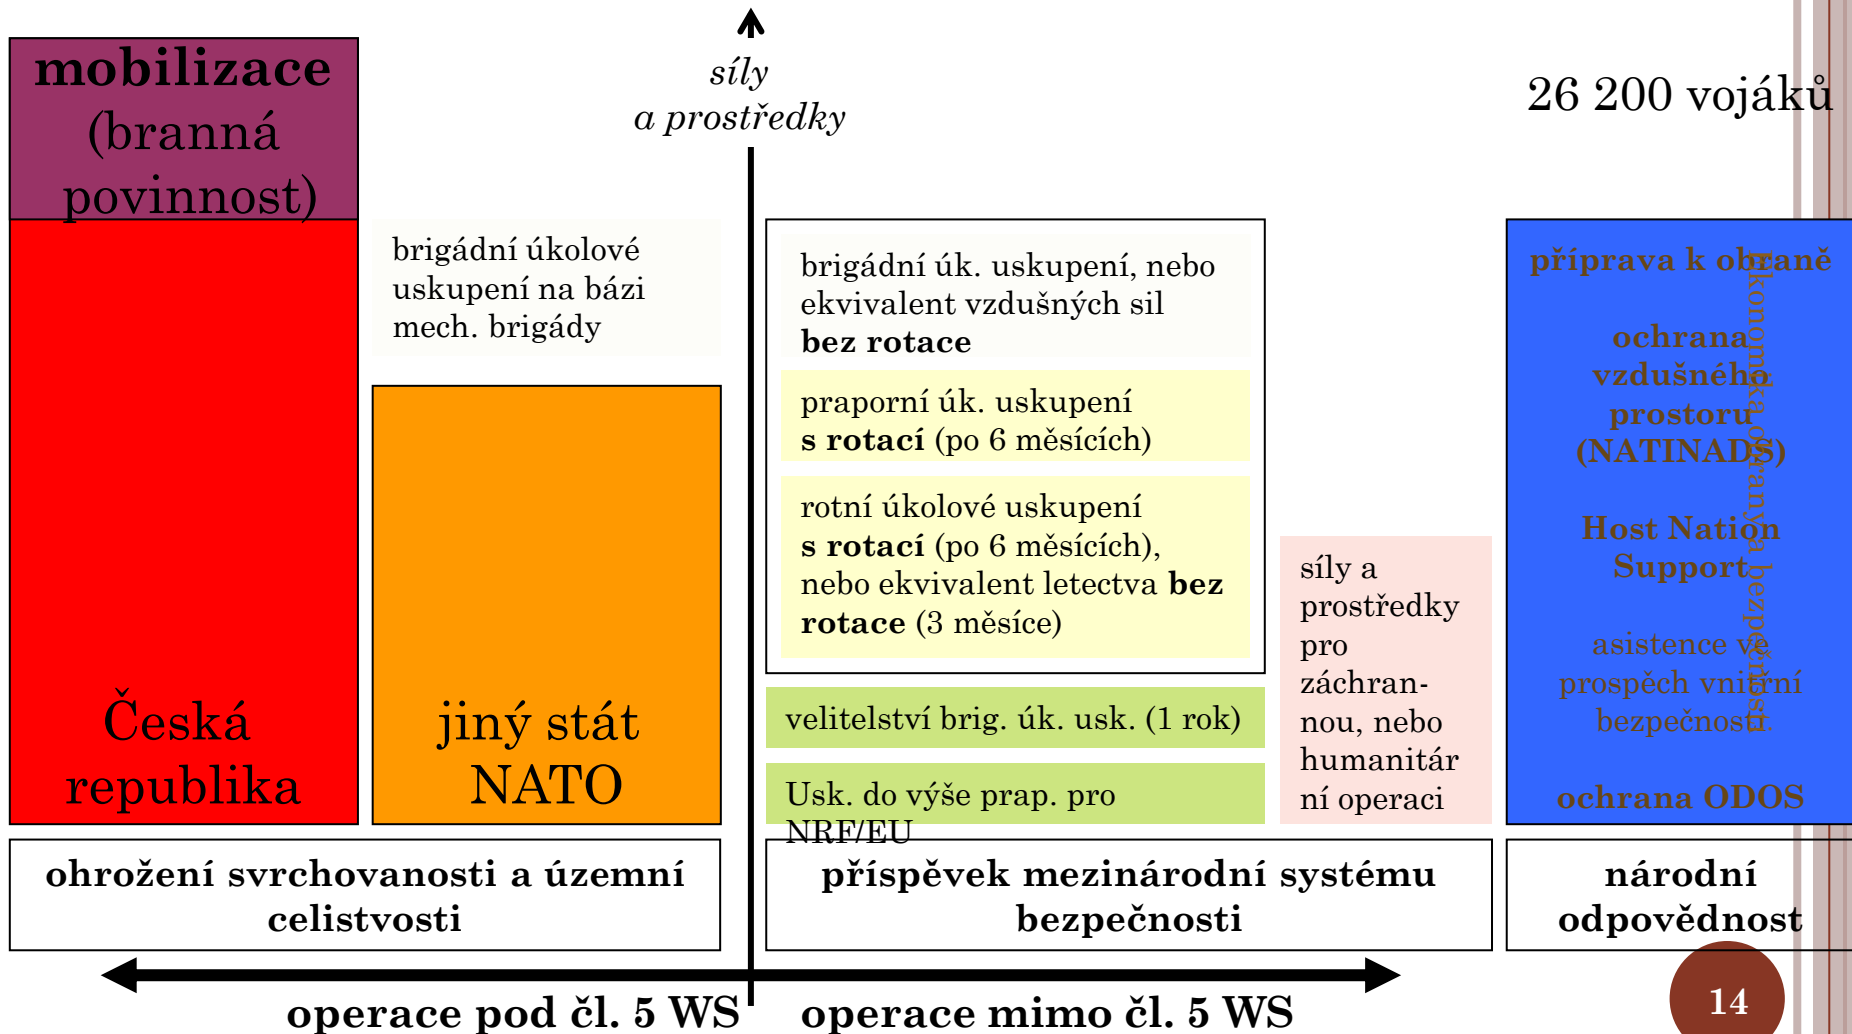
mobilizace (branná povinnost)

síly a prostředky

26 200 vojáků

brigádní úkolové uskupení na bázi mech. brigády

brigádní úk. uskupení, nebo ekvivalent vzdušných sil **bez rotace**

praporní úk. uskupení **s rotací** (po 6 měsících)

rotní úkolové uskupení **s rotací** (po 6 měsících), nebo ekvivalent letectva **bez rotace** (3 měsíce)

příprava k obraně

ochrana vzdušného prostoru (NATINADS)

Host Nation Support

asistence ve prospěch vnitřní bezpečnosti

ochrana ODOS

ekonomická ochrana bezpečnosti

Česká republika

jiný stát NATO

velitelství brig. úk. usk. (1 rok)

Usk. do výše prap. pro NRF/EU

síly a prostředky pro záchrannou, nebo humanitární operaci

ohrožení svrchovanosti a územní celistvosti

příspěvek mezinárodní systému bezpečnosti

národní odpovědnost

operace pod čl. 5 WS

operace mimo čl. 5 WS

14